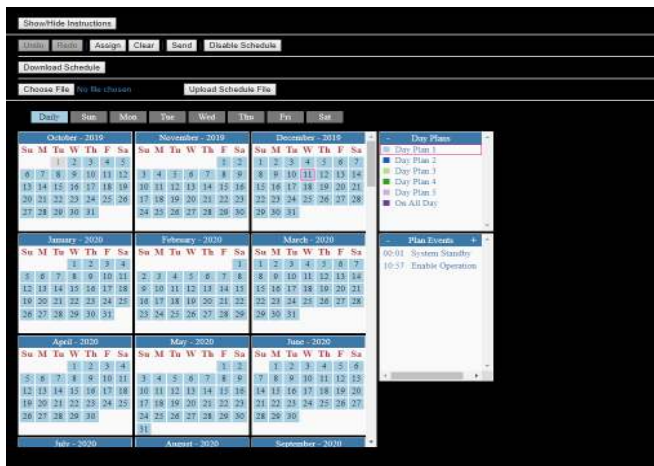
Show/Hide Instructions

Undo Redo Assign Clear Send Disable Schedule

Download Schedule

Choose File No file chosen Upload Schedule File

Daily Sun Mon Tue Wed Thu Fri Sat

October - 2019

| Su | M | Tu | W | Th | F | Sa |
|---|---|---|---|---|---|---|
| | | 1 | 2 | 3 | 4 | 5 |
| 6 | 7 | 8 | 9 | 10 | 11 | 12 |
| 13 | 14 | 15 | 16 | 17 | 18 | 19 |
| 20 | 21 | 22 | 23 | 24 | 25 | 26 |
| 27 | 28 | 29 | 30 | 31 | | |

November - 2019

| Su | M | Tu | W | Th | F | Sa |
|---|---|---|---|---|---|---|
| | | | | | 1 | 2 |
| 3 | 4 | 5 | 6 | 7 | 8 | 9 |
| 10 | 11 | 12 | 13 | 14 | 15 | 16 |
| 17 | 18 | 19 | 20 | 21 | 22 | 23 |
| 24 | 25 | 26 | 27 | 28 | 29 | 30 |

December - 2019

| Su | M | Tu | W | Th | F | Sa |
|---|---|---|---|---|---|---|
| 1 | 2 | 3 | 4 | 5 | 6 | 7 |
| 8 | 9 | 10 | 11 | 12 | 13 | 14 |
| 15 | 16 | 17 | 18 | 19 | 20 | 21 |
| 22 | 23 | 24 | 25 | 26 | 27 | 28 |
| 29 | 30 | 31 | | | | |

January - 2020

| Su | M | Tu | W | Th | F | Sa |
|---|---|---|---|---|---|---|
| | | | 1 | 2 | 3 | 4 |
| 5 | 6 | 7 | 8 | 9 | 10 | 11 |
| 12 | 13 | 14 | 15 | 16 | 17 | 18 |
| 19 | 20 | 21 | 22 | 23 | 24 | 25 |
| 26 | 27 | 28 | 29 | 30 | 31 | |

February - 2020

| Su | M | Tu | W | Th | F | Sa |
|---|---|---|---|---|---|---|
| | | | | | | 1 |
| 2 | 3 | 4 | 5 | 6 | 7 | 8 |
| 9 | 10 | 11 | 12 | 13 | 14 | 15 |
| 16 | 17 | 18 | 19 | 20 | 21 | 22 |
| 23 | 24 | 25 | 26 | 27 | 28 | 29 |

March - 2020

| Su | M | Tu | W | Th | F | Sa |
|---|---|---|---|---|---|---|
| 1 | 2 | 3 | 4 | 5 | 6 | 7 |
| 8 | 9 | 10 | 11 | 12 | 13 | 14 |
| 15 | 16 | 17 | 18 | 19 | 20 | 21 |
| 22 | 23 | 24 | 25 | 26 | 27 | 28 |
| 29 | 30 | 31 | | | | |

April - 2020

| Su | M | Tu | W | Th | F | Sa |
|---|---|---|---|---|---|---|
| | | | 1 | 2 | 3 | 4 |
| 5 | 6 | 7 | 8 | 9 | 10 | 11 |
| 12 | 13 | 14 | 15 | 16 | 17 | 18 |
| 19 | 20 | 21 | 22 | 23 | 24 | 25 |
| 26 | 27 | 28 | 29 | 30 | | |

May - 2020

| Su | M | Tu | W | Th | F | Sa |
|---|---|---|---|---|---|---|
| | | | | | 1 | 2 |
| 3 | 4 | 5 | 6 | 7 | 8 | 9 |
| 10 | 11 | 12 | 13 | 14 | 15 | 16 |
| 17 | 18 | 19 | 20 | 21 | 22 | 23 |
| 24 | 25 | 26 | 27 | 28 | 29 | 30 |
| 31 | | | | | | |

June - 2020

| Su | M | Tu | W | Th | F | Sa |
|---|---|---|---|---|---|---|
| | 1 | 2 | 3 | 4 | 5 | 6 |
| 7 | 8 | 9 | 10 | 11 | 12 | 13 |
| 14 | 15 | 16 | 17 | 18 | 19 | 20 |
| 21 | 22 | 23 | 24 | 25 | 26 | 27 |
| 28 | 29 | 30 | | | | |

July - 2020 August - 2020 September - 2020

– Day Plans
Day Plan 1
Day Plan 2
Day Plan 3
Day Plan 4
Day Plan 5
On All Day

– Plan Events +
00:01 System Standby
10:37 Enable Operation